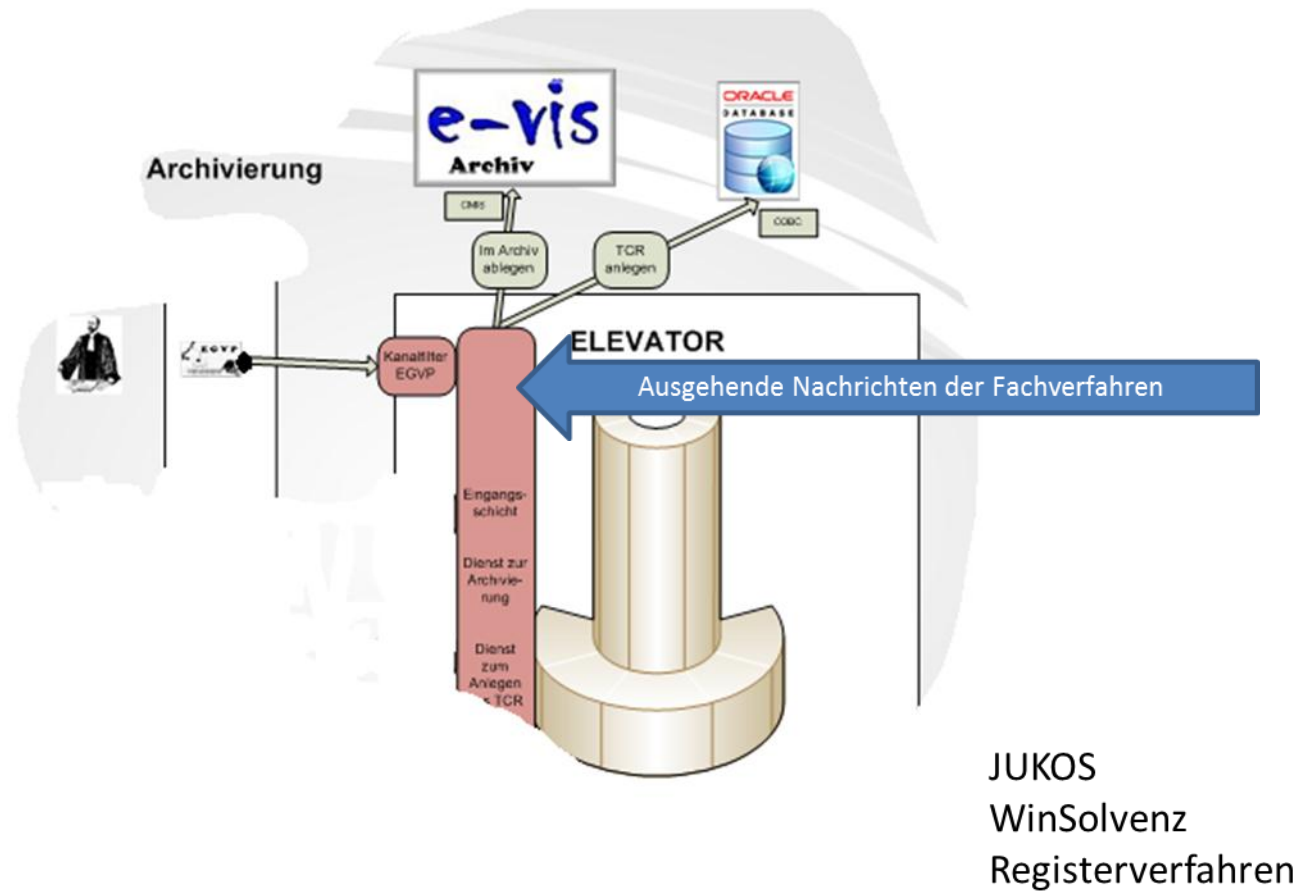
Archivierung

e-vis
Archiv

ORACLE
DATABASE

CMIS

ODBC

Im Archiv ablegen

TCR anlegen

EGVP

Kanalfilter EGVP

ELEVATOR

Ausgehende Nachrichten der Fachverfahren

Eingangsschicht

Dienst zur Archivierung

Dienst zum Anlegen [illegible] TCR

JUKOS
WinSolvenz
Registerverfahren